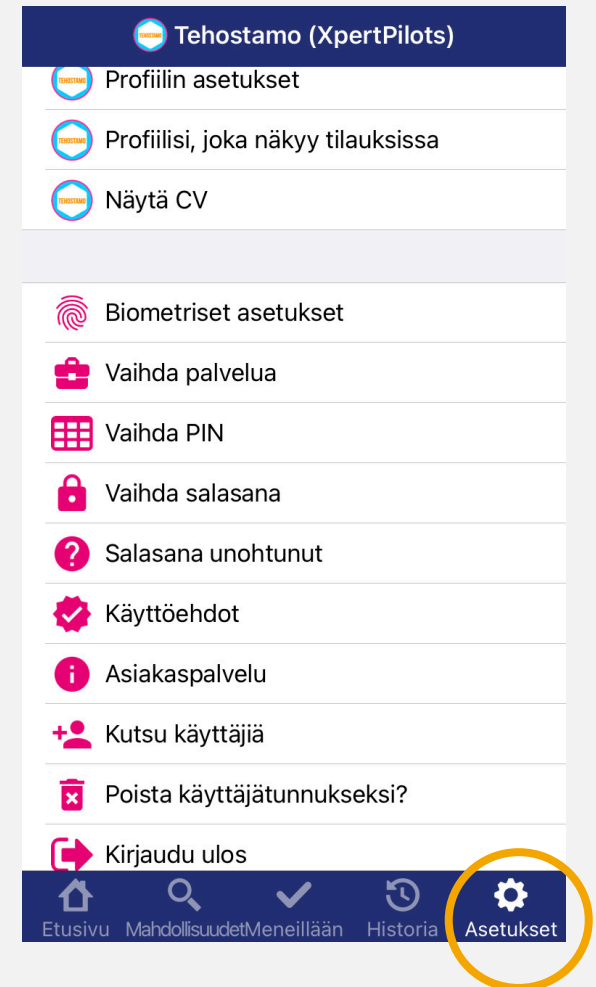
Tehostamo (XpertPilots)

Profiilin asetukset

Profiilisi, joka näkyy tilauksissa

Näytä CV

Biometriset asetukset

Vaihda palvelua

Vaihda PIN

Vaihda salasana

Salasana unohtunut

Käyttöehdot

Asiakaspalvelu

Kutsu käyttäjiä

Poista käyttäjätunnukseksi?

Kirjaudu ulos

Etusivu Mahdollisuudet Meneillään Historia Asetukset